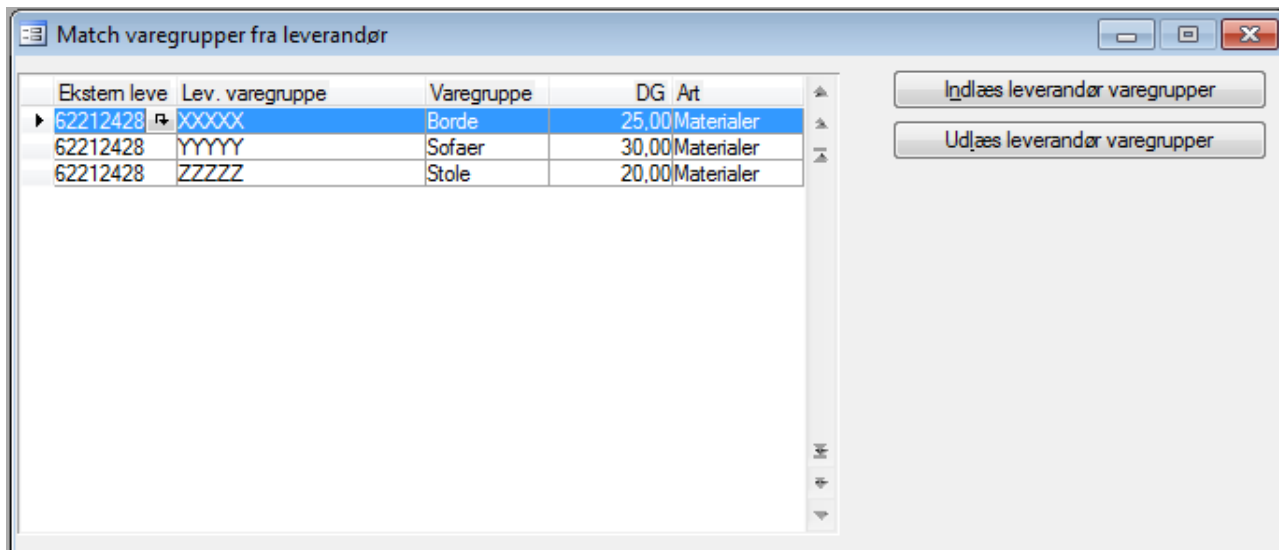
Match varegrupper fra leverandør

| Ekstern leve | Lev. varegruppe | Varegruppe | DG | Art |
|---|---|---|---|---|
| 62212428 | XXXXX | Borde | 25,00 | Materialer |
| 62212428 | YYYYY | Sofaer | 30,00 | Materialer |
| 62212428 | ZZZZZ | Stole | 20,00 | Materialer |

Indlæs leverandør varegrupper

Udlæs leverandør varegrupper